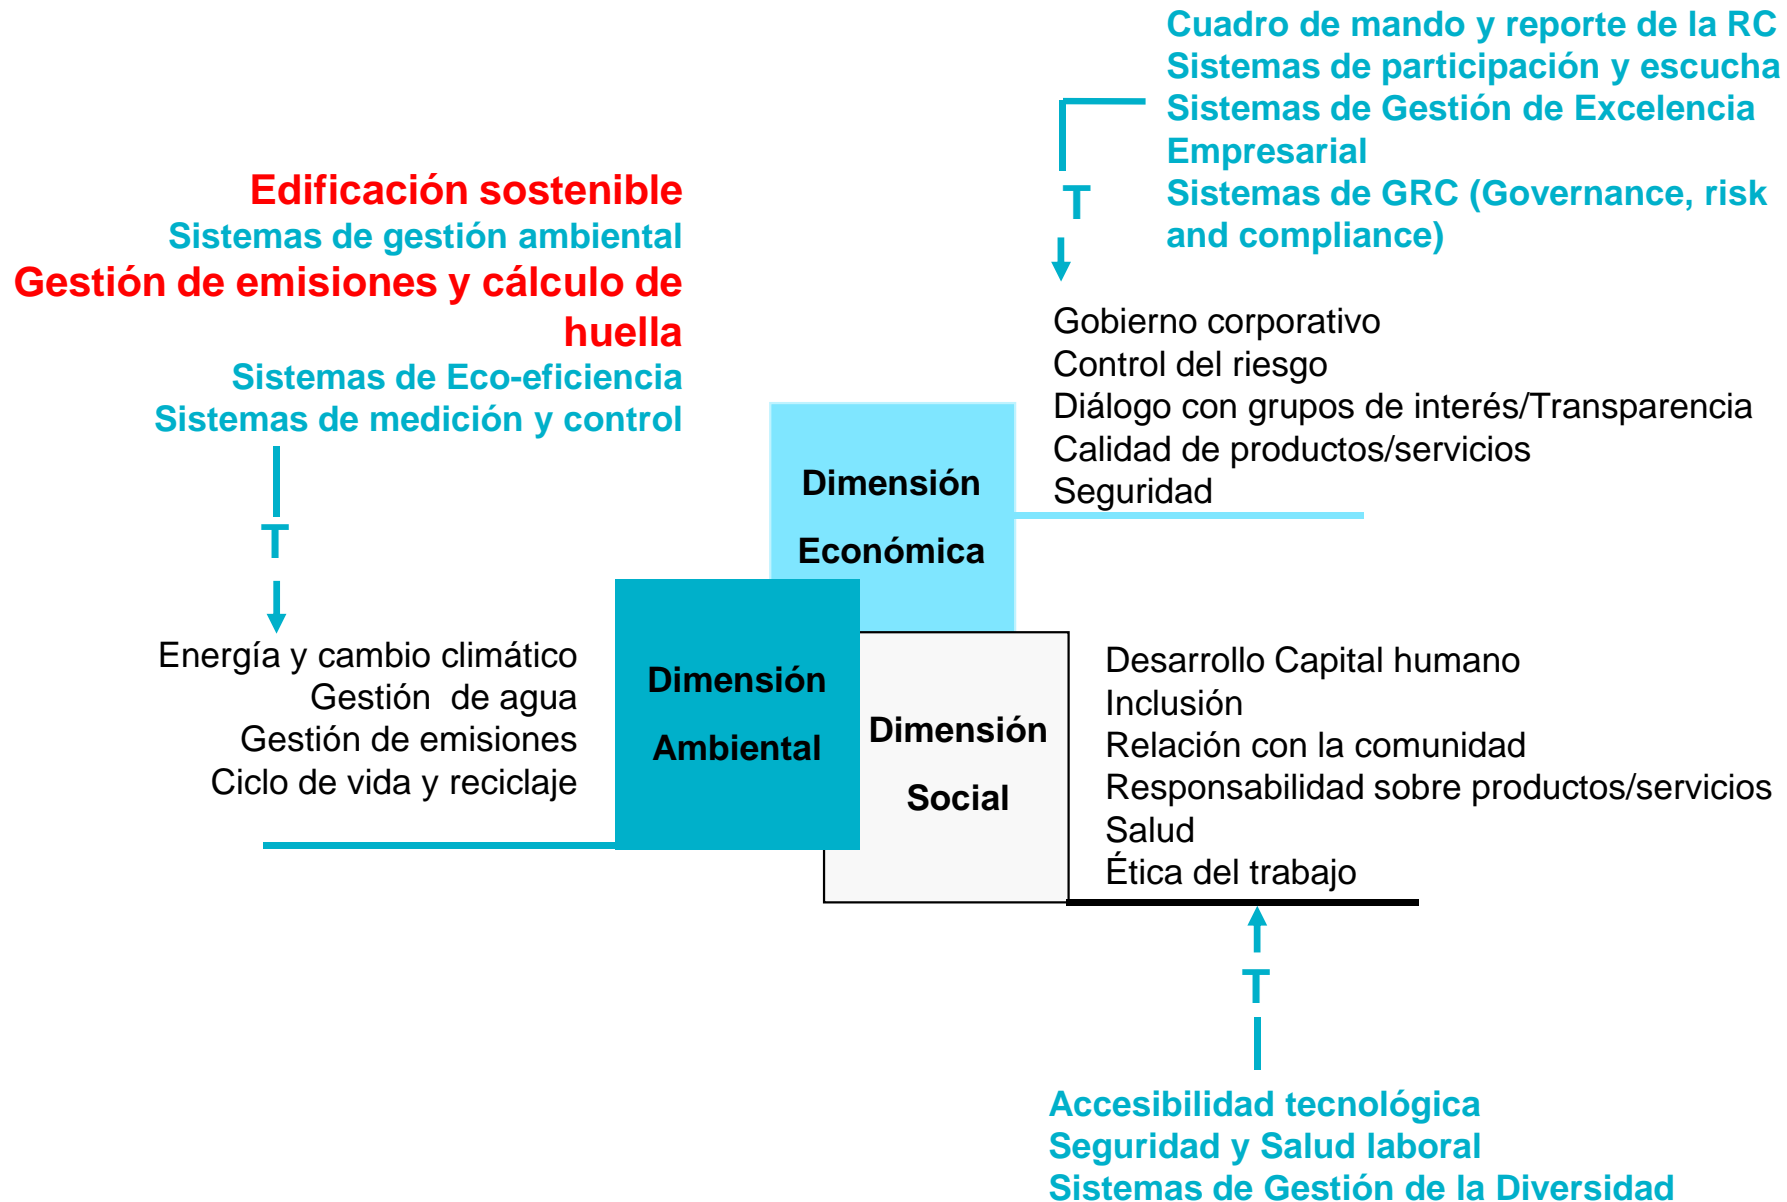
Cuadro de mando y reporte de la RC
Sistemas de participación y escucha
Sistemas de Gestión de Excelencia Empresarial
Sistemas de GRC (Governance, risk and compliance)

T

Edificación sostenible
Sistemas de gestión ambiental
Gestión de emisiones y cálculo de huella
Sistemas de Eco-eficiencia
Sistemas de medición y control

T

Gobierno corporativo
Control del riesgo
Diálogo con grupos de interés/Transparencia
Calidad de productos/servicios
Seguridad

Dimensión Económica

Energía y cambio climático
Gestión de agua
Gestión de emisiones
Ciclo de vida y reciclaje

Dimensión Ambiental

Dimensión Social

Desarrollo Capital humano
Inclusión
Relación con la comunidad
Responsabilidad sobre productos/servicios
Salud
Ética del trabajo

T

Accesibilidad tecnológica
Seguridad y Salud laboral
Sistemas de Gestión de la Diversidad